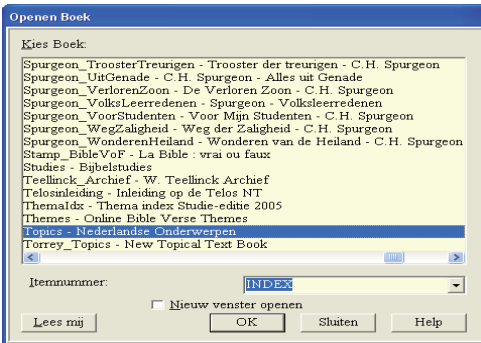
Openen Boek

Kies Boek:

Spurgeon_TroosterTreurigen - Trooster der treurigen - C.H. Spurgeon
Spurgeon_UitGenade - C.H. Spurgeon - Alles uit Genade
Spurgeon_VerlorenZoon - De Verloren Zoon - C.H. Spurgeon
Spurgeon_VolksLeerredenen - Spurgeon - Volksleerredenen
Spurgeon_VoorStudenten - Voor Mijn Studenten - C.H. Spurgeon
Spurgeon_WegZaligheid - Weg der Zaligheid - C.H. Spurgeon
Spurgeon_WonderenHeiland - Wonderen van de Heiland - C.H. Spurgeon
Stamp_BibleVoF - La Bible : vrai ou faux
Studies - Bijbelstudies
Teellinck_Archief - W. Teellinck Archief
Telosinleiding - Inleiding op de Telos NT
ThemaIdx - Thema index Studie-editie 2005
Themes - Online Bible Verse Themes
Topics - Nederlandse Onderwerpen
Torrey_Topics - New Topical Text Book

Itemnummer: INDEX

Nieuw venster openen

Lees mij
OK
Sluiten
Help